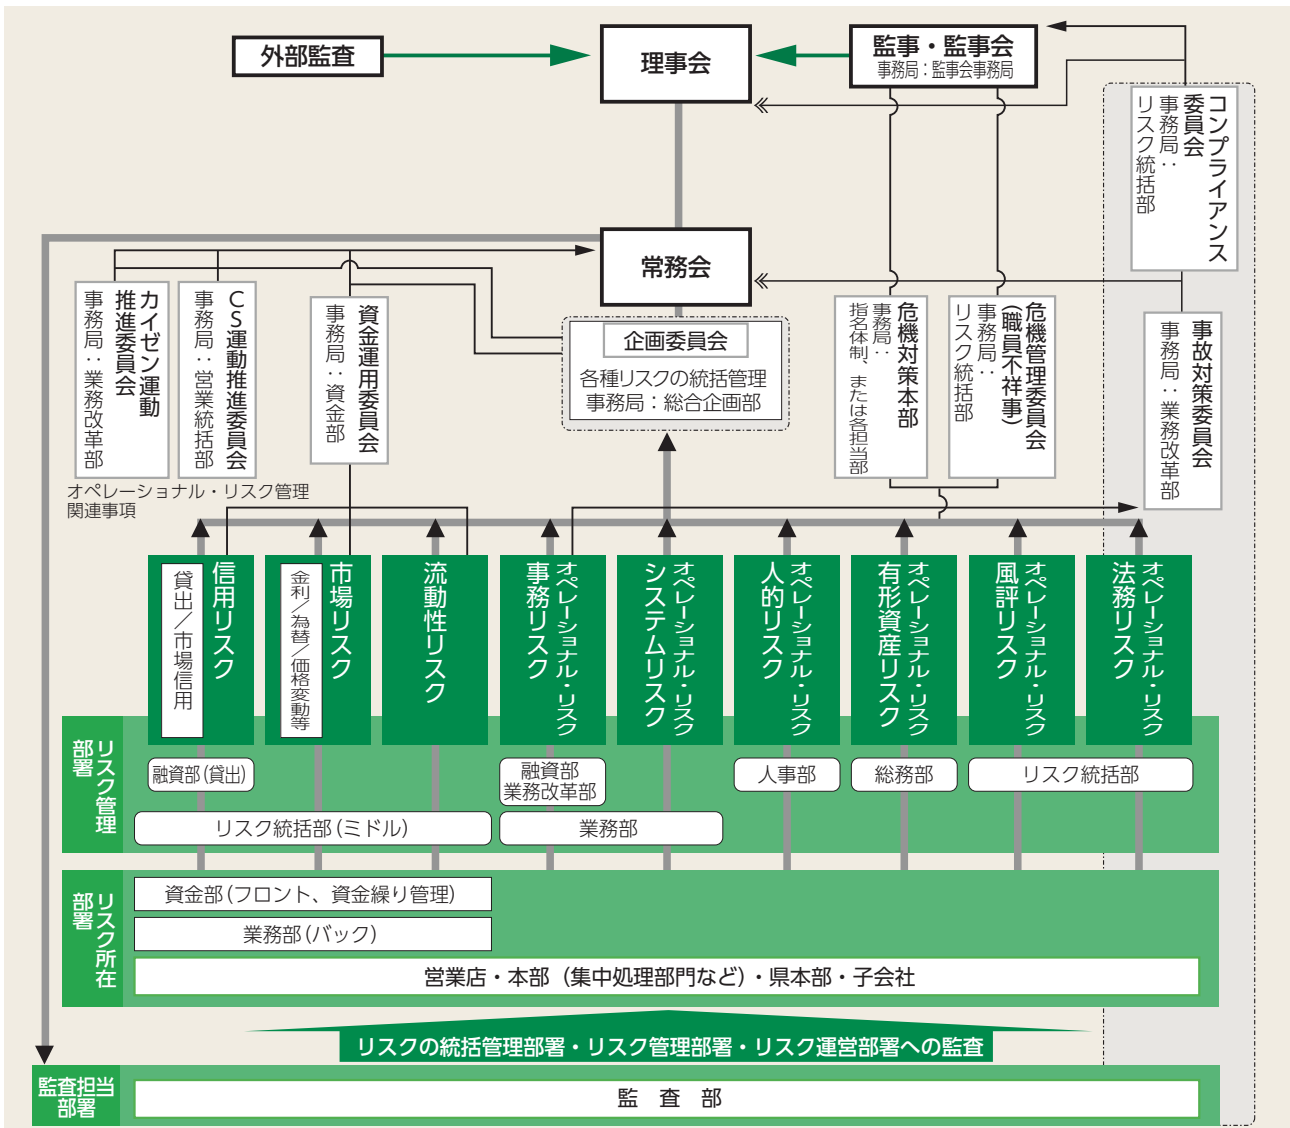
外部監査

理事会

監事・監事会
事務局：監事会事務局

コンプライアンス委員会
事務局：リスク統括部

常務会

カイゼン運動推進委員会
事務局：業務改革部

CS運動推進委員会
事務局：営業統括部

資金運用委員会
事務局：資金部

企画委員会
各種リスクの統括管理
事務局：総合企画部

危機対策本部
事務局：指名体制、または各担当部

危機管理委員会（職員不祥事）
事務局：リスク統括部

事故対策委員会
事務局：業務改革部

オペレーショナル・リスク管理関連事項

信用リスク
貸出／市場信用

市場リスク
金利／為替／価格変動等

流動性リスク

オペレーショナル・リスク
事務リスク

オペレーショナル・リスク
システムリスク

オペレーショナル・リスク
人的リスク

オペレーショナル・リスク
有形資産リスク

オペレーショナル・リスク
風評リスク

オペレーショナル・リスク
法務リスク

リスク管理部署

融資部（貸出）

融資部
業務改革部

人事部

総務部

リスク統括部

リスク統括部（ミドル）

業務部

リスク所在部署

資金部（フロント、資金繰り管理）

業務部（バック）

営業店・本部（集中処理部門など）・県本部・子会社

リスクの統括管理部署・リスク管理部署・リスク運営部署への監査

監査担当部署

監　査　部